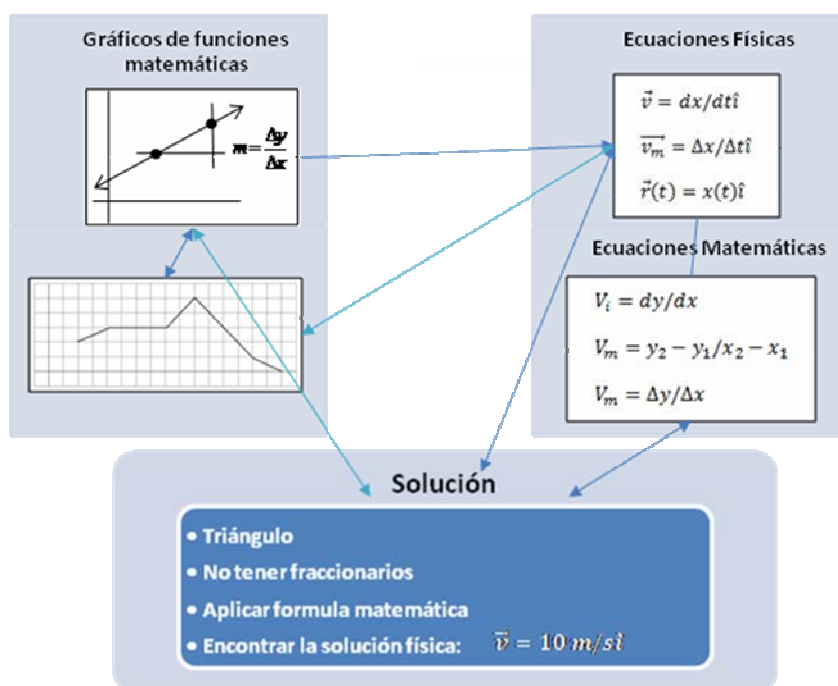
Gráficos de funciones matemáticas

$m = \frac{\Delta y}{\Delta x}$

Ecuaciones Físicas

$\vec{v} = dx/dt\hat{\imath}$

$\overrightarrow{v_m} = \Delta x/\Delta t\hat{\imath}$

$\vec{r}(t) = x(t)\hat{\imath}$

Ecuaciones Matemáticas

$V_i = dy/dx$

$V_m = y_2 - y_1/x_2 - x_1$

$V_m = \Delta y/\Delta x$

Solución

• Triángulo
• No tener fraccionarios
• Aplicar formula matemática
• Encontrar la solución física: $\vec{v} = 10\,m/s\hat{\imath}$